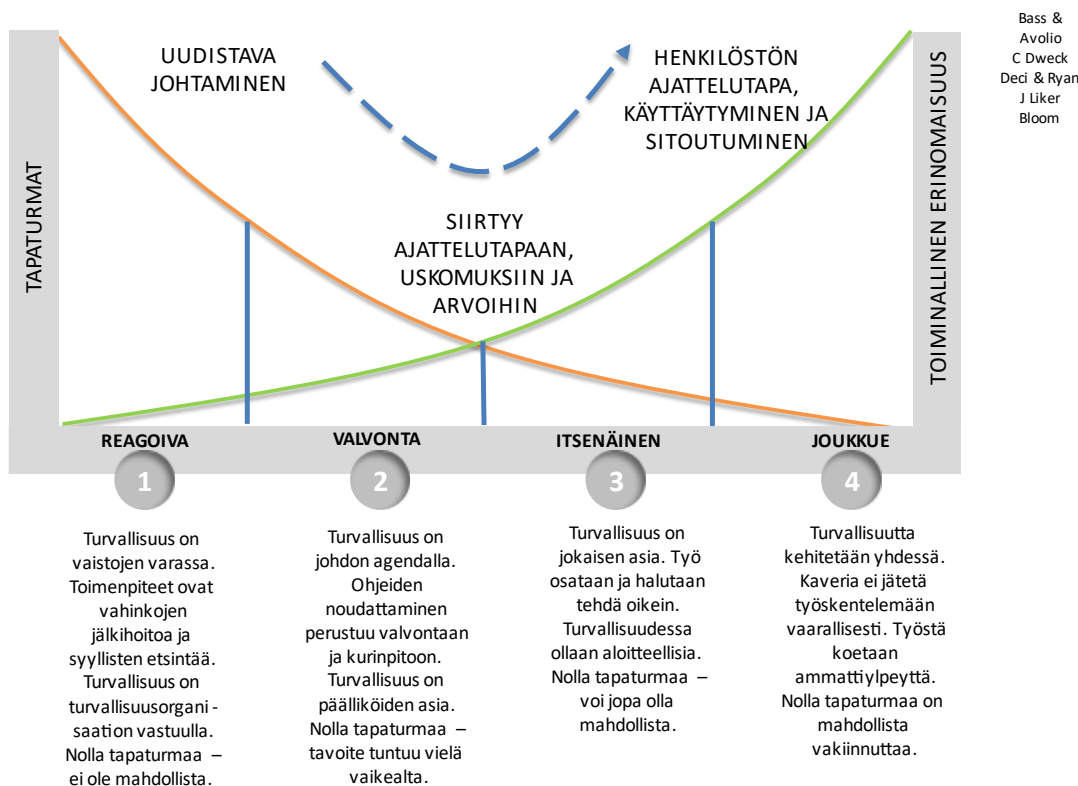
Bass & Avolio
C Dweck
Deci & Ryan
J Liker
Bloom

UUDISTAVA JOHTAMINEN

HENKILÖSTÖN AJATTELUTAPA, KÄYTTÄYTYMINEN JA SITOUTUMINEN

TAPATURMAT

TOIMINALLINEN ERINOMAISUUS

SIIRTYY AJATTELUTAPAAN, USKOMUKSIIN JA ARVOIHIN

REAGOIVA

VALVONTA

ITSENÄINEN

JOUKKUE

1

2

3

4

Turvallisuus on vaistojen varassa. Toimenpiteet ovat vahinkojen jälkihoitoa ja syyllisten etsintää. Turvallisuus on turvallisuusorgani - saation vastuulla. Nolla tapaturmaa – ei ole mahdollista.

Turvallisuus on johdon agendalla. Ohjeiden noudattaminen perustuu valvontaan ja kurinpitoon. Turvallisuus on päälliköiden asia. Nolla tapaturmaa – tavoite tuntuu vielä vaikealta.

Turvallisuus on jokaisen asia. Työ osataan ja halutaan tehdä oikein. Turvallisuudessa ollaan aloitteellisia. Nolla tapaturmaa – voi jopa olla mahdollista.

Turvallisuutta kehitetään yhdessä. Kaveria ei jätetä työskentelemään vaarallisesti. Työstä koetaan ammattiylpeyttä. Nolla tapaturmaa on mahdollista vakiinnuttaa.